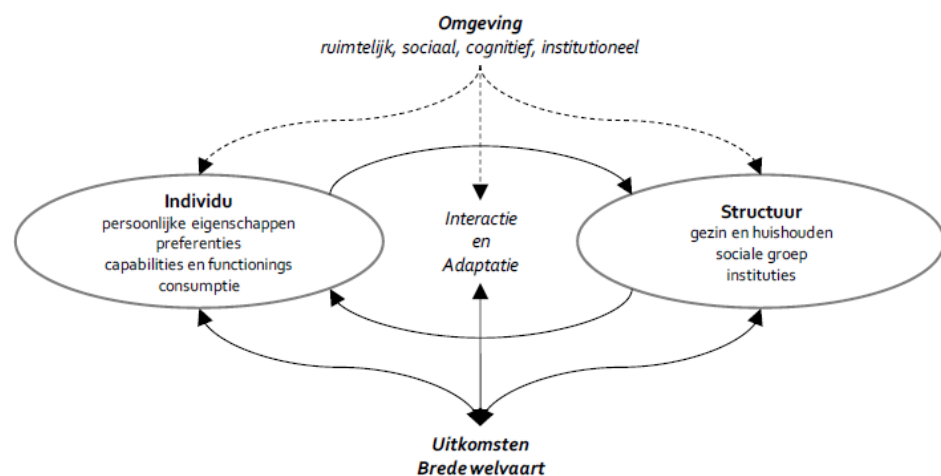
Omgeving
ruimtelijk, sociaal, cognitief, institutioneel

Individu
persoonlijke eigenschappen
preferenties
capabilities en functionings
consumptie

Interactie
en
Adaptatie

Structuur
gezin en huishouden
sociale groep
instituties

Uitkomsten
Brede welvaart